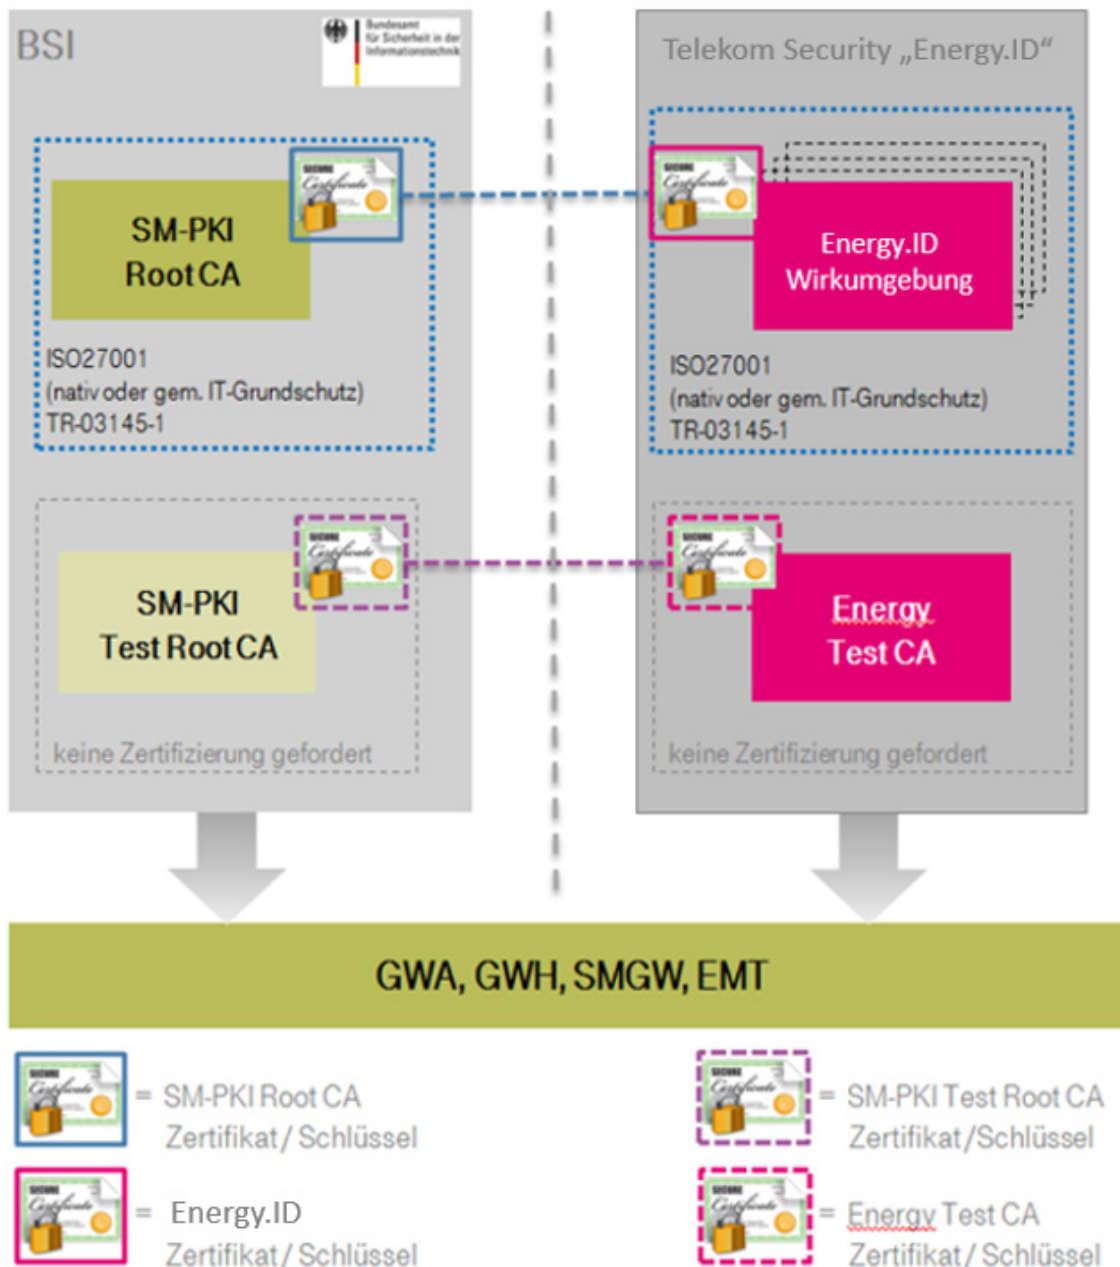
BSI

Bundesamt für Sicherheit in der Informationstechnik

SM-PKI Root CA

ISO27001 (nativ oder gem. IT-Grundschutz) TR-03145-1

SM-PKI Test Root CA

keine Zertifizierung gefordert

Telekom Security „Energy.ID“

Energy.ID Wirkumgebung

ISO27001 (nativ oder gem. IT-Grundschutz) TR-03145-1

Energy Test CA

keine Zertifizierung gefordert

GWA, GWH, SMGW, EMT

= SM-PKI Root CA Zertifikat / Schlüssel

= Energy.ID Zertifikat / Schlüssel

= SM-PKI Test Root CA Zertifikat / Schlüssel

= Energy Test CA Zertifikat / Schlüssel